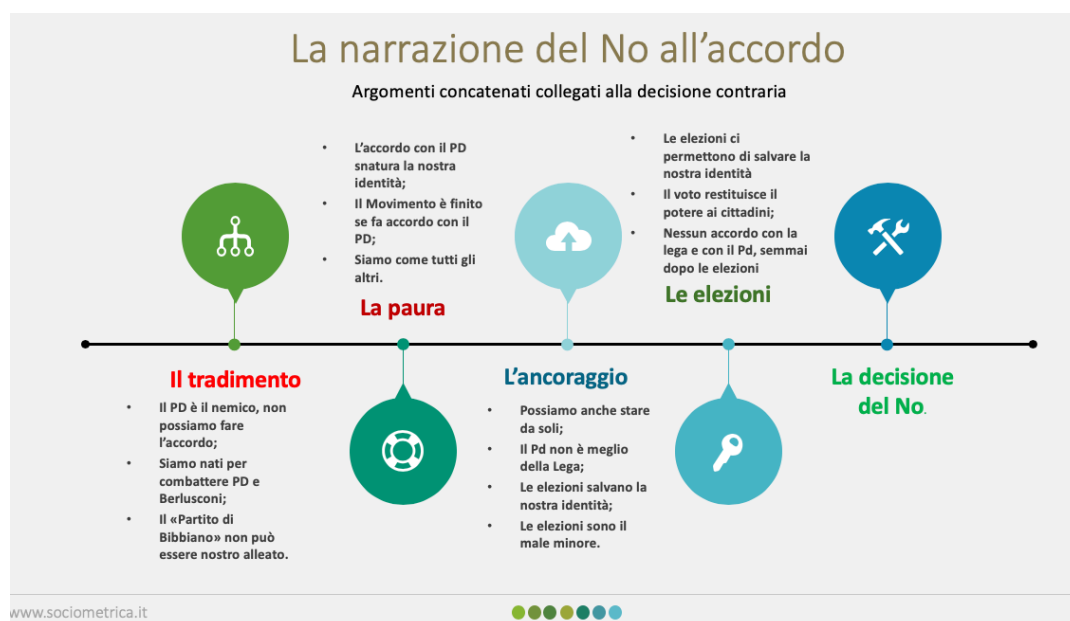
La narrazione del No all'accordo

Argomenti concatenati collegati alla decisione contraria

- L'accordo con il PD snatura la nostra identità;
- Il Movimento è finito se fa accordo con il PD;
- Siamo come tutti gli altri.

La paura

- Le elezioni ci permettono di salvare la nostra identità
- Il voto restituisce il potere ai cittadini;
- Nessun accordo con la lega e con il Pd, semmai dopo le elezioni

Le elezioni

Il tradimento

- Il PD è il nemico, non possiamo fare l'accordo;
- Siamo nati per combattere PD e Berlusconi;
- Il «Partito di Bibbiano» non può essere nostro alleato.

L'ancoraggio

- Possiamo anche stare da soli;
- Il Pd non è meglio della Lega;
- Le elezioni salvano la nostra identità;
- Le elezioni sono il male minore.

La decisione del No.

www.sociometrica.it